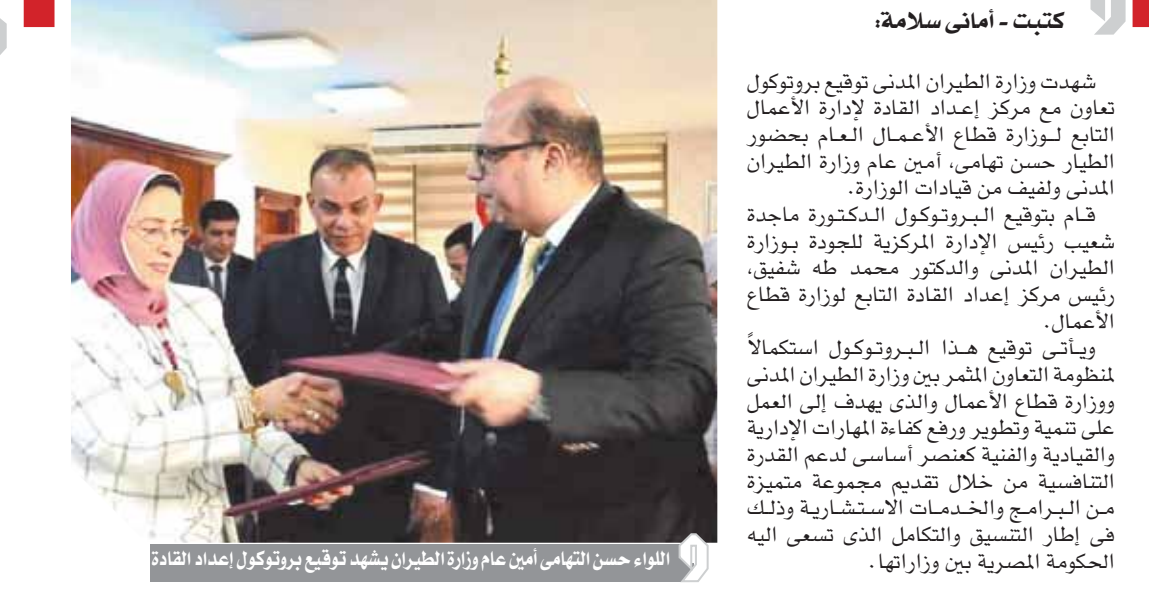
كتبت - أمانى سلامة:

شهدت وزارة الطيران المدنى توقيع بروتوكول تعاون مع مركز إعداد القادة لإدارة الأعمال التابع لوزارة قطاع الأعمال العام بحضور الطيار حسن تهامى، أمين عام وزارة الطيران المدنى ولفيف من قيادات الوزارة.

قام بتوقيع البروتوكول الدكتورة ماجدة شعيب رئيس الإدارة المركزية للجودة بوزارة الطيران المدنى والدكتور محمد طه شفيق، رئيس مركز إعداد القادة التابع لوزارة قطاع الأعمال.

ويأتى توقيع هذا البروتوكول استكمالاً لمنظومة التعاون المثمر بين وزارة الطيران المدنى ووزارة قطاع الأعمال والذى يهدف إلى العمل على تنمية وتطوير ورفع كفاءة المهارات الإدارية والقيادية والفنية كعنصر أساسى لدعم القدرة التنافسية من خلال تقديم مجموعة متميزة من البرامج والخدمات الاستشارية وذلك فى إطار التنسيق والتكامل الذى تسعى اليه الحكومة المصرية بين وزاراتها.

اللواء حسن التهامى أمين عام وزارة الطيران يشهد توقيع بروتوكول إعداد القادة